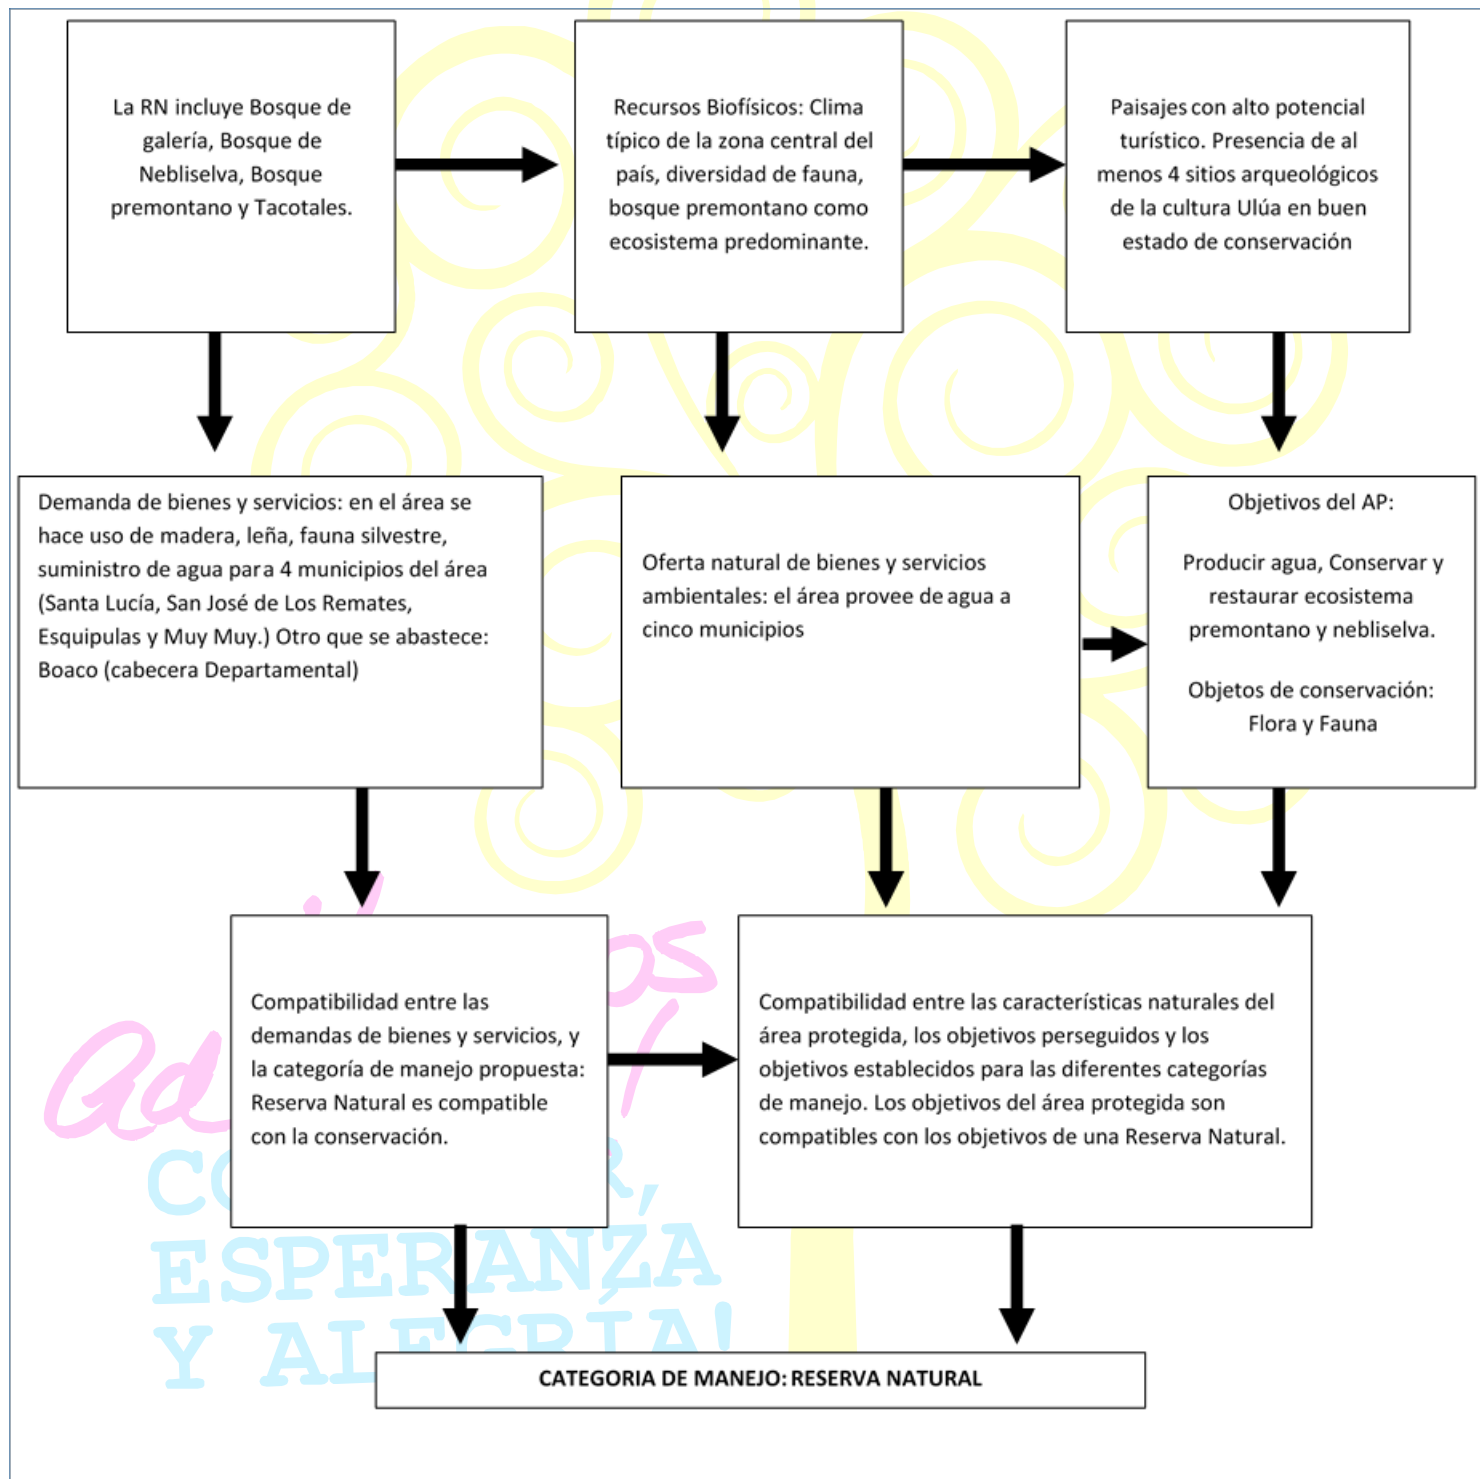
La RN incluye Bosque de galería, Bosque de Nebliselva, Bosque premontano y Tacotales.

Recursos Biofísicos: Clima típico de la zona central del país, diversidad de fauna, bosque premontano como ecosistema predominante.

Paisajes con alto potencial turístico. Presencia de al menos 4 sitios arqueológicos de la cultura Ulúa en buen estado de conservación

Demanda de bienes y servicios: en el área se hace uso de madera, leña, fauna silvestre, suministro de agua para 4 municipios del área (Santa Lucía, San José de Los Remates, Esquipulas y Muy Muy.) Otro que se abastece: Boaco (cabecera Departamental)

Oferta natural de bienes y servicios ambientales: el área provee de agua a cinco municipios

Objetivos del AP:

Producir agua, Conservar y restaurar ecosistema premontano y nebliselva.

Objetos de conservación: Flora y Fauna

Compatibilidad entre las demandas de bienes y servicios, y la categoría de manejo propuesta: Reserva Natural es compatible con la conservación.

Compatibilidad entre las características naturales del área protegida, los objetivos perseguidos y los objetivos establecidos para las diferentes categorías de manejo. Los objetivos del área protegida son compatibles con los objetivos de una Reserva Natural.

CATEGORIA DE MANEJO: RESERVA NATURAL

ad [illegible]os
CO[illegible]R,
ESPERANZA
Y AL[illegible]RÍA!